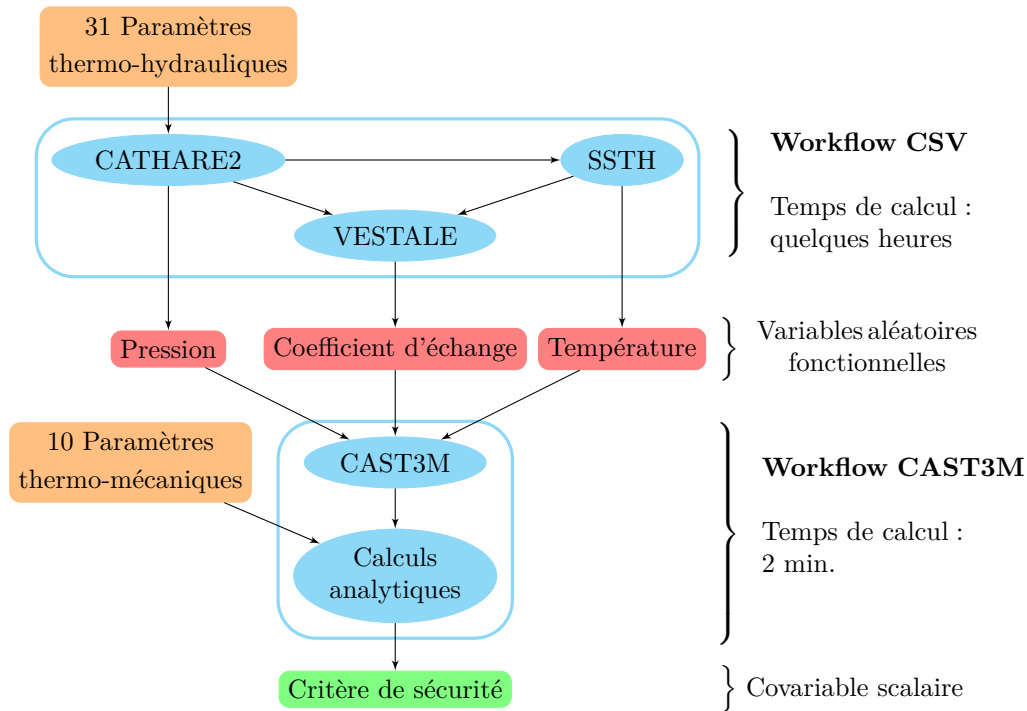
31 Paramètres thermo-hydrauliques

CATHARE2

SSTH

VESTALE

**Workflow CSV**

Temps de calcul : quelques heures

Pression

Coefficient d'échange

Température

Variables aléatoires fonctionnelles

10 Paramètres thermo-mécaniques

CAST3M

Calculs analytiques

**Workflow CAST3M**

Temps de calcul : 2 min.

Critère de sécurité

Covariable scalaire